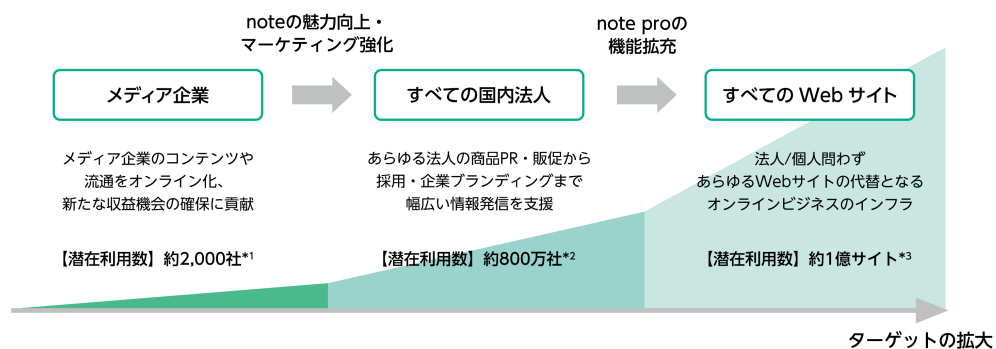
noteの魅力向上・
マーケティング強化

note proの
機能拡充

メディア企業

すべての国内法人

すべての Web サイト

メディア企業のコンテンツや
流通をオンライン化、
新たな収益機会の確保に貢献

あらゆる法人の商品PR・販促から
採用・企業ブランディングまで
幅広い情報発信を支援

法人/個人問わず
あらゆるWebサイトの代替となる
オンラインビジネスのインフラ

【潜在利用数】約2,000社$^{*1}$

【潜在利用数】約800万社$^{*2}$

【潜在利用数】約1億サイト$^{*3}$

ターゲットの拡大